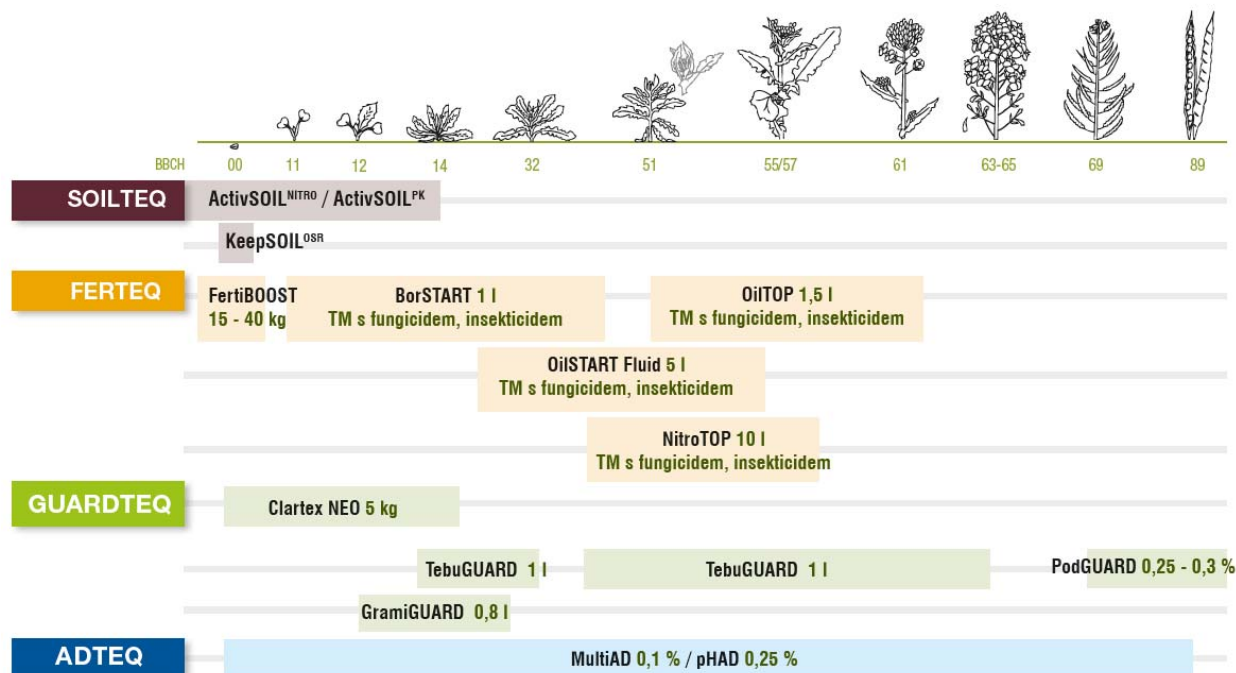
BBCH 00 11 12 14 32 51 55/57 61 63-65 69 89

SOILTEQ
ActivSOIL$^{NITRO}$ / ActivSOIL$^{PK}$
KeepSOIL$^{OSR}$

FERTEQ
FertiBOOST 15 - 40 kg
BorSTART 1 l TM s fungicidem, insekticidem
OilTOP 1,5 l TM s fungicidem, insekticidem
OilSTART Fluid 5 l TM s fungicidem, insekticidem
NitroTOP 10 l TM s fungicidem, insekticidem

GUARDTEQ
Clartex NEO 5 kg
TebuGUARD 1 l
TebuGUARD 1 l
PodGUARD 0,25 - 0,3 %
GramiGUARD 0,8 l

ADTEQ
MultiAD 0,1 % / pHAD 0,25 %